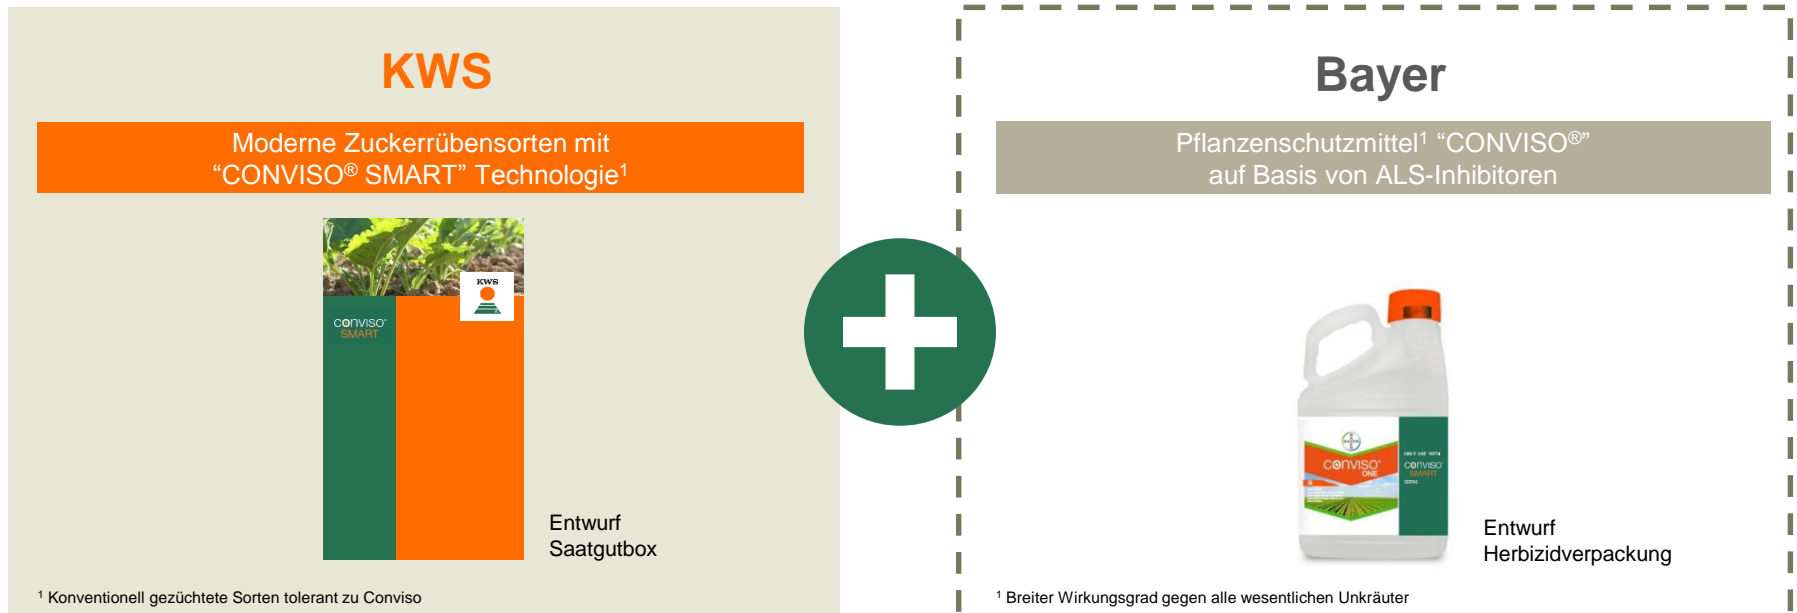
KWS

Moderne Zuckerrübensorten mit “CONVISO® SMART” Technologie$^1$

KWS

conviso SMART

Entwurf
Saatgutbox

$^1$ Konventionell gezüchtete Sorten tolerant zu Conviso

Bayer

Pflanzenschutzmittel$^1$ “CONVISO®” auf Basis von ALS-Inhibitoren

conviso ONE

ONLY USE WITH conviso SMART

Entwurf
Herbizidverpackung

$^1$ Breiter Wirkungsgrad gegen alle wesentlichen Unkräuter